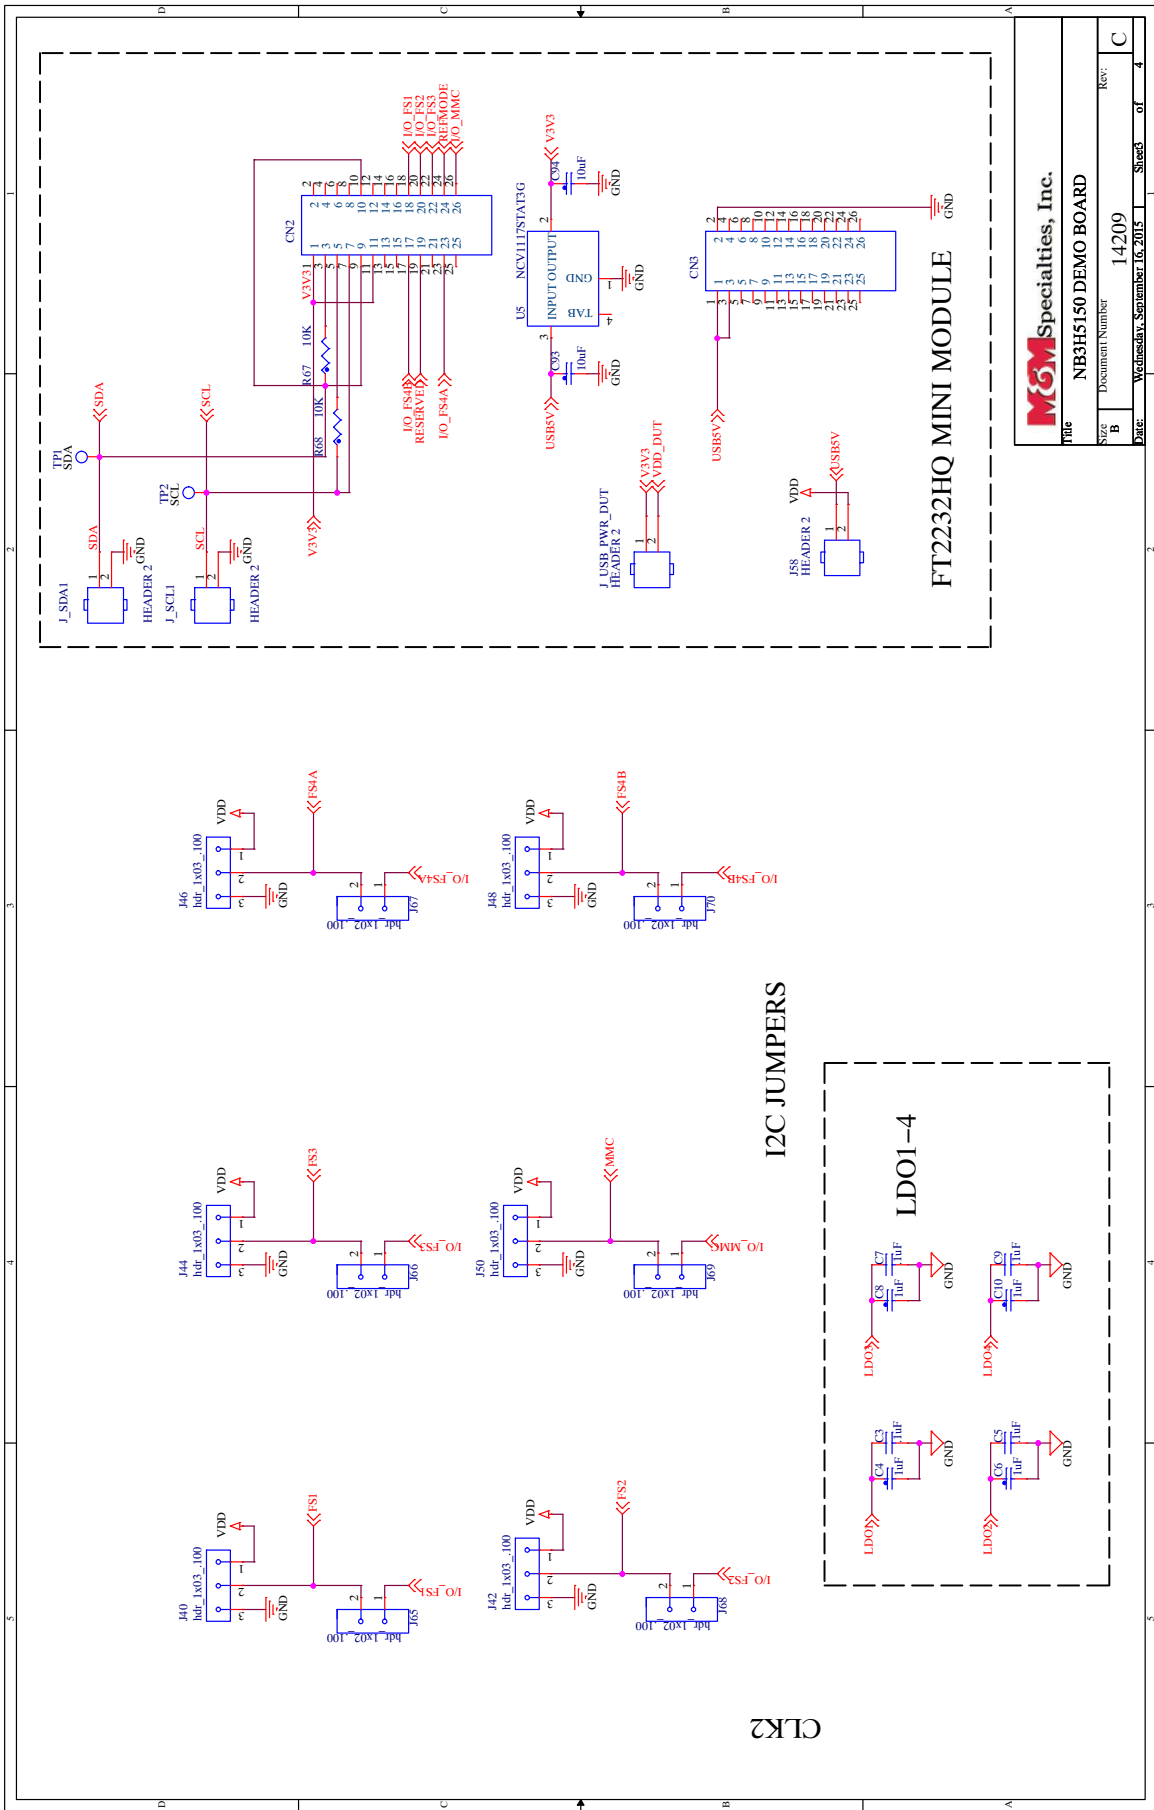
D C B A

1 2 3 4 5

MCM Specialties, Inc.

Title
NB3H5150 DEMO BOARD

Size B
Document Number
14209
Rev:
C

Date: Wednesday, September 16, 2015
Sheet 3 of 4

FT2232HQ MINI MODULE

CN2
1 3 5 7 9 11 13 15 17 19 21 23 25
2 4 6 8 10 12 14 16 18 20 22 24 26

I/O_FS1
I/O_FS2
I/O_FS3
REFMODE
I/O_MMC

I/O_FS4B
RESERVED
I/O_FS4A

V3V31
V3V3
R67 10K
R68 10K

TP1 SDA
TP2 SCL
SDA
SCL

J_SDA1 HEADER 2
J_SCL1 HEADER 2
GND

U5 NCV1117STAT3G
INPUT OUTPUT
GND
TAB
C94 10uF
C93 10uF
V3V3
USB5V
GND

CN3
1 3 5 7 9 11 13 15 17 19 21 23 25
2 4 6 8 10 12 14 16 18 20 22 24 26
USB5V
GND

J_USB_PWR_DUT HEADER 2
V3V3
VDD_DUT

J58 HEADER 2
VDD
USB5V

I2C JUMPERS

J46 hdr_1x03_100
VDD
FS4A
J67 hdr_1x02_100
I/O_FS4A

J48 hdr_1x03_100
VDD
FS4B
J70 hdr_1x02_100
I/O_FS4B

J44 hdr_1x03_100
VDD
FS3
J66 hdr_1x02_100
I/O_FS3

J50 hdr_1x03_100
VDD
MMC
J69 hdr_1x02_100
I/O_MMC

J40 hdr_1x03_100
VDD
FS1
J65 hdr_1x02_100
I/O_FS1

J42 hdr_1x03_100
VDD
FS2
J68 hdr_1x02_100
I/O_FS2

GND

LDO1-4
C7 1uF
C8 1uF
LDO3
C9 1uF
C10 1uF
LDO4
C3 1uF
C4 1uF
LDO1
C5 1uF
C6 1uF
LDO2
GND

CLK2